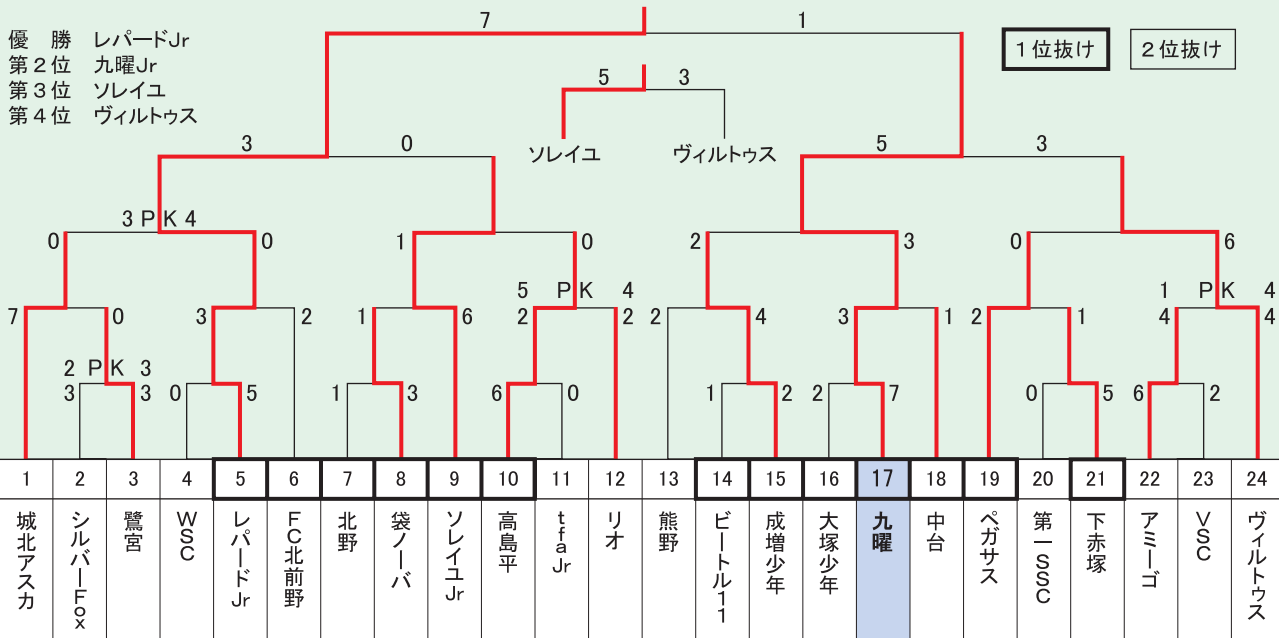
優 勝 レパードJr
第２位 九曜Jr
第３位 ソレイユ
第４位 ヴィルトゥス

１位抜け　２位抜け

7　1

5　3
ソレイユ　ヴィルトゥス

3　0　5　3

3 PK 4
0　0　1　0　2　3　0　6

5 PK 4　1 PK 4
7　0　3　2　1　6　2　2　2　4　3　1　2　1　4　4

2 PK 3
3　3　0　5　1　3　6　0　1　2　2　7　0　5　6　2

| 1 | 2 | 3 | 4 | 5 | 6 | 7 | 8 | 9 | 10 | 11 | 12 | 13 | 14 | 15 | 16 | 17 | 18 | 19 | 20 | 21 | 22 | 23 | 24 |
|---|---|---|---|---|---|---|---|---|---|---|---|---|---|---|---|---|---|---|---|---|---|---|---|
| 城北アスカ | シルバーFox | 鷺宮 | WSC | レパードJr | FC北前野 | 北野 | 袋ノーバ | ソレイユJr | 高島平 | tfaJr | リオ | 熊野 | ビートル11 | 成増少年 | 大塚少年 | 九曜 | 中台 | ペガサス | 第一SSC | 下赤塚 | アミーゴ | VSC | ヴィルトゥス |